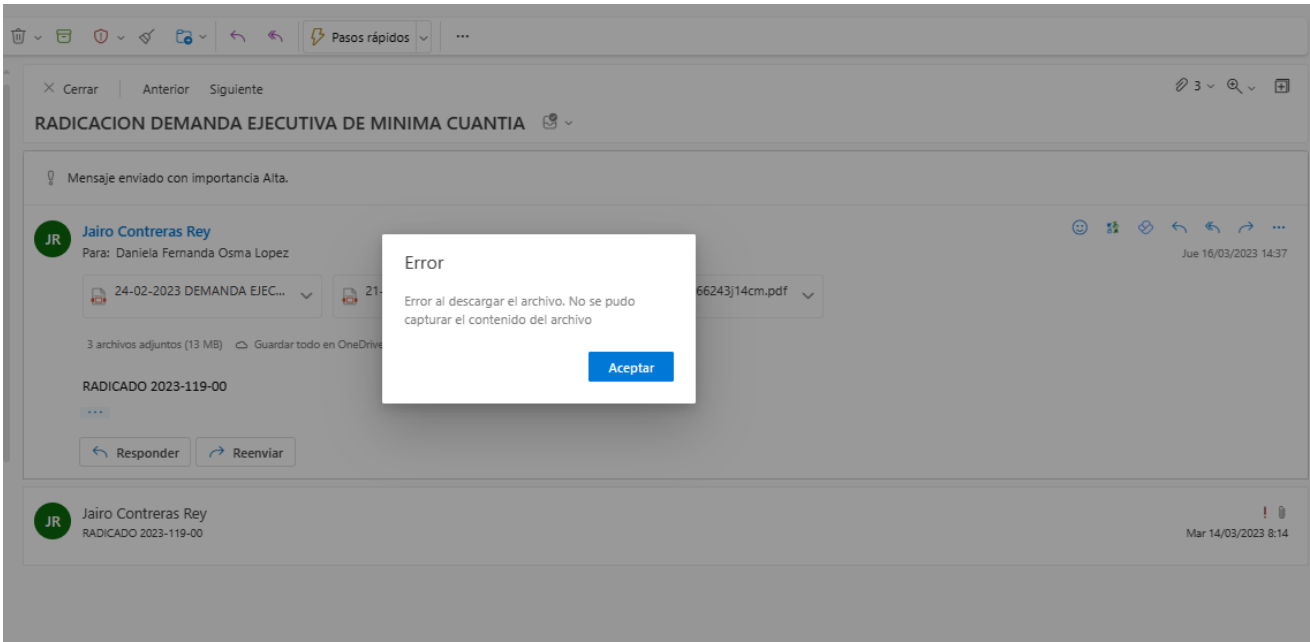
Pasos rápidos ···

× Cerrar Anterior Siguiente

3

RADICACION DEMANDA EJECUTIVA DE MINIMA CUANTIA

Mensaje enviado con importancia Alta.

JR Jairo Contreras Rey
Para: Daniela Fernanda Osma Lopez

Jue 16/03/2023 14:37

24-02-2023 DEMANDA EJEC...

21-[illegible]

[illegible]66243j14cm.pdf

3 archivos adjuntos (13 MB) Guardar todo en OneDrive

RADICADO 2023-119-00

···

Responder Reenviar

Error

Error al descargar el archivo. No se pudo capturar el contenido del archivo

Aceptar

JR Jairo Contreras Rey
RADICADO 2023-119-00

!

Mar 14/03/2023 8:14